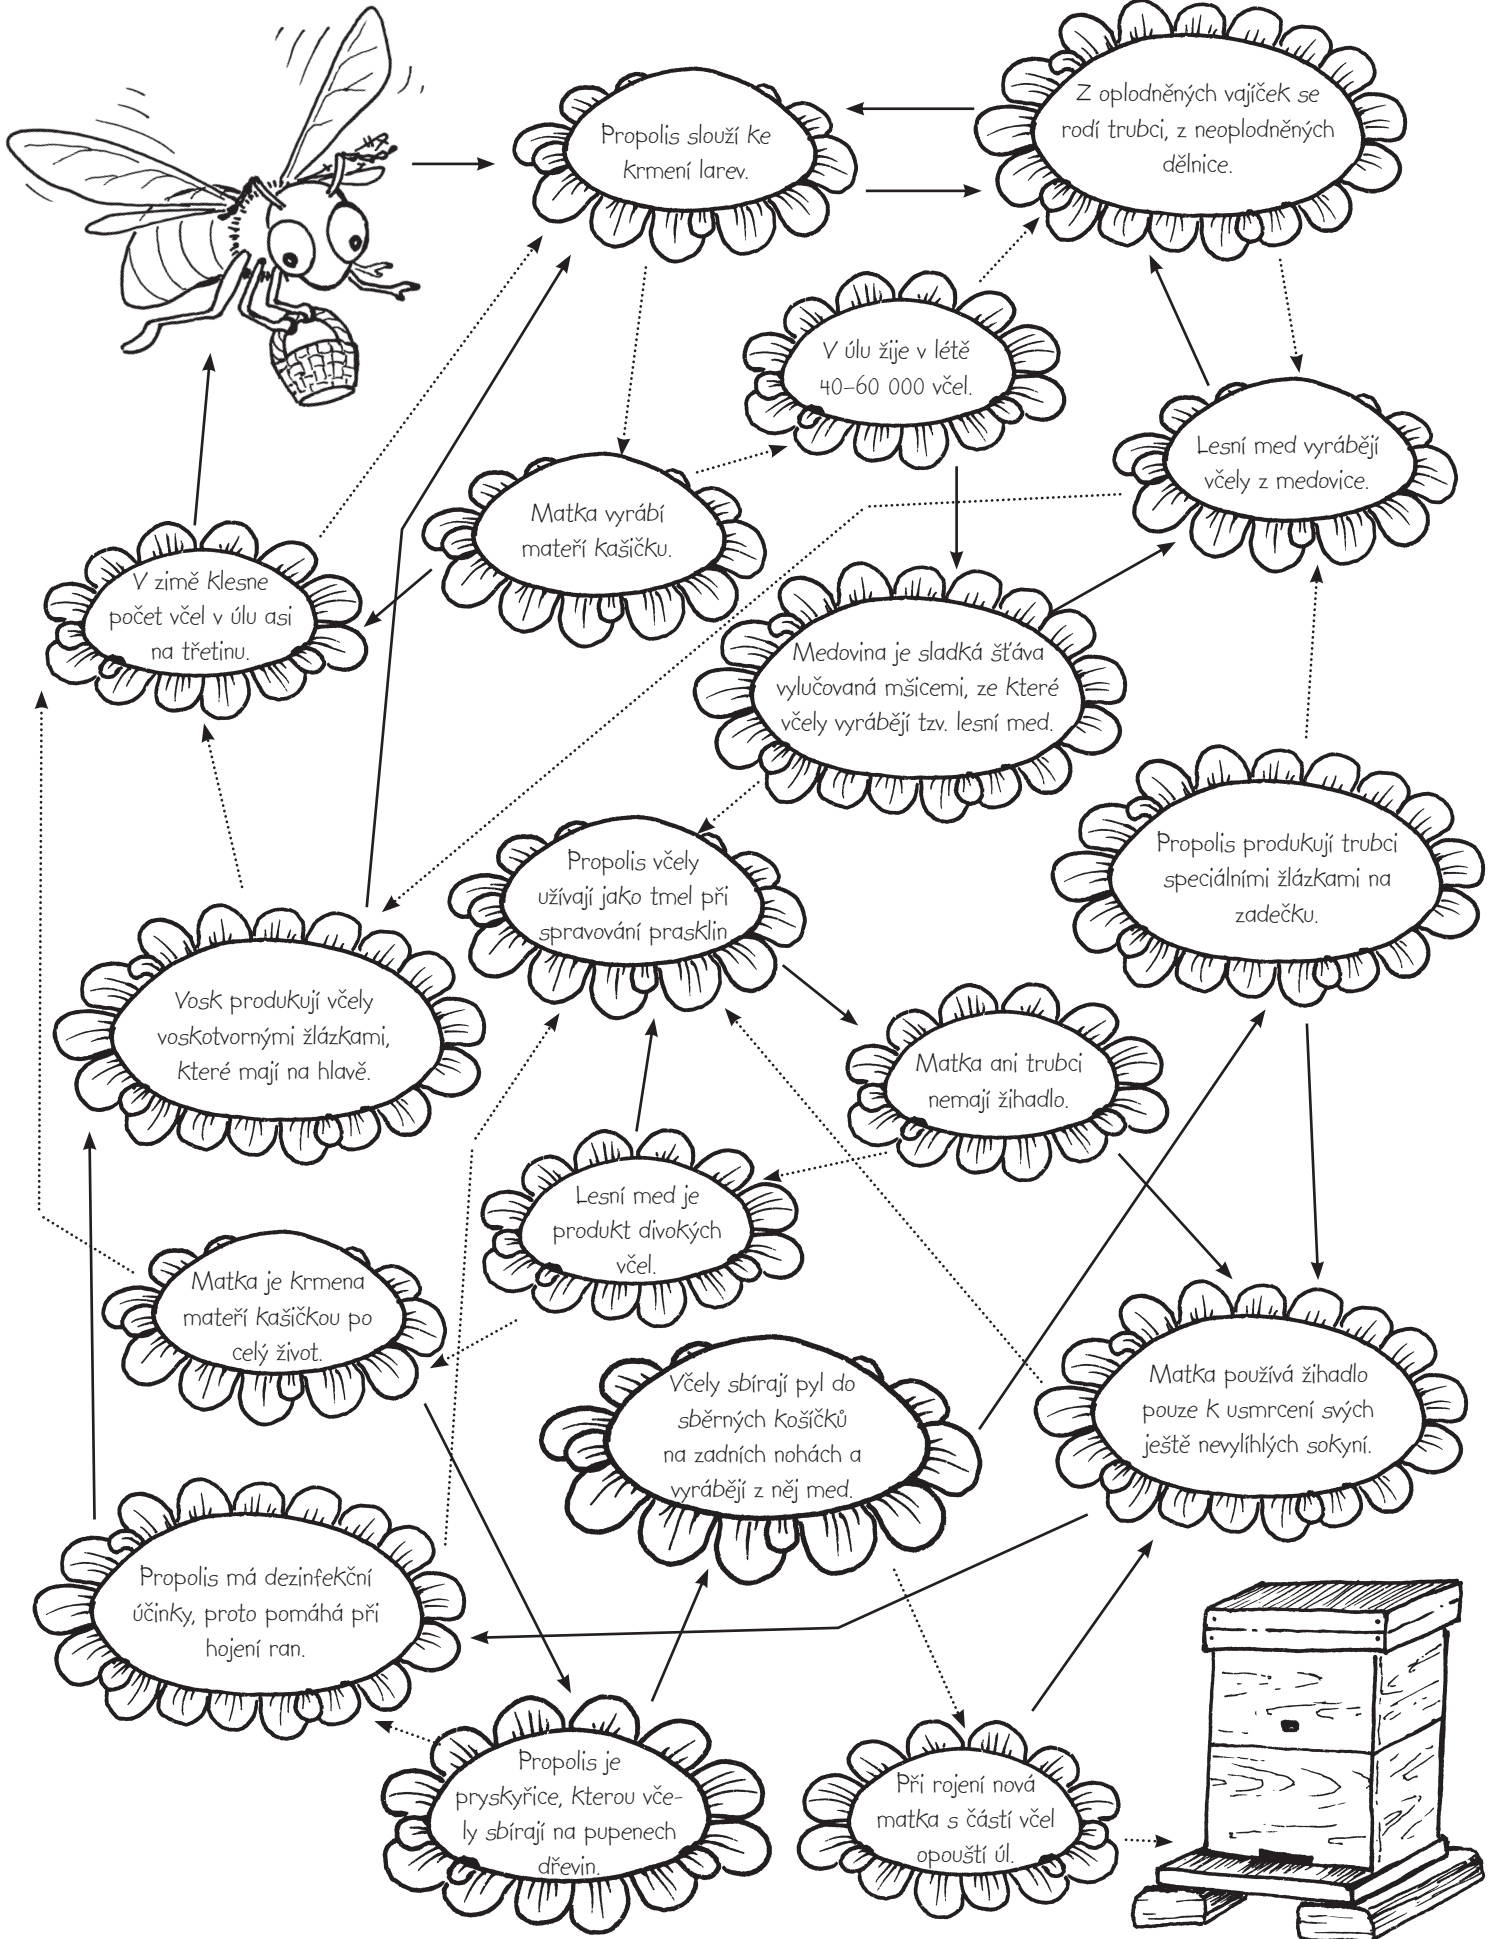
Propolis slouží ke krmení larev.

Z oplodněných vajíček se rodí trubci, z neoplodněných dělnice.

V úlu žije v létě 40–60 000 včel.

Lesní med vyrábějí včely z medovice.

Matka vyrábí mateří kašičku.

V zimě klesne počet včel v úlu asi na třetinu.

Medovina je sladká šťáva vylučovaná mšicemi, ze které včely vyrábějí tzv. lesní med.

Propolis včely užívají jako tmel při spravování prasklin.

Propolis produkují trubci speciálními žlázkami na zadečku.

Vosk produkují včely voskotvornými žlázkami, které mají na hlavě.

Matka ani trubci nemají žihadlo.

Lesní med je produkt divokých včel.

Matka je krmena mateří kašičkou po celý život.

Včely sbírají pyl do sběrných košíčků na zadních nohách a vyrábějí z něj med.

Matka používá žihadlo pouze k usmrcení svých ještě nevylíhlých sokyní.

Propolis má dezinfekční účinky, proto pomáhá při hojení ran.

Propolis je pryskyřice, kterou včely sbírají na pupenech dřevin.

Při rojení nová matka s částí včel opouští úl.